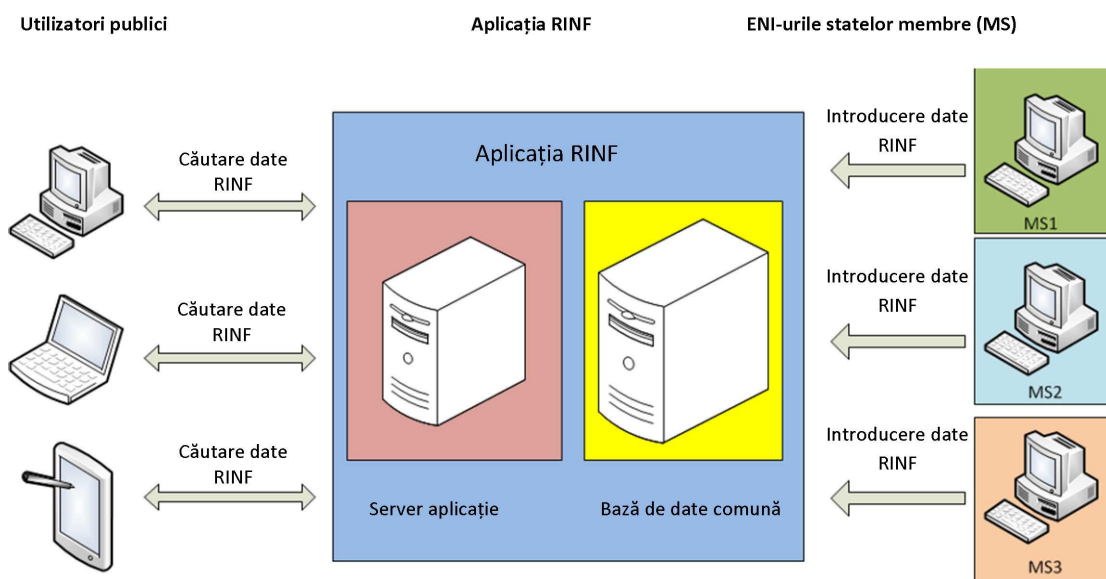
Utilizatori publici

Aplicația RINF

ENI-urile statelor membre (MS)

Căutare date RINF

Căutare date RINF

Căutare date RINF

Aplicația RINF

Server aplicație

Bază de date comună

Introducere date RINF

MS1

Introducere date RINF

MS2

Introducere date RINF

MS3